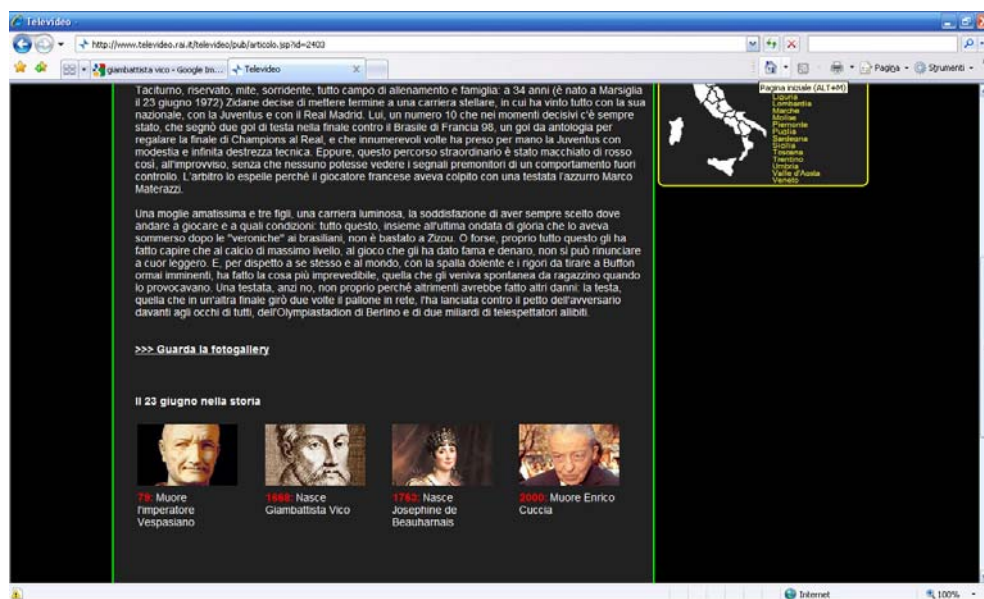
Televideo

http://www.televideo.rai.it/televideo/pub/articolo.jsp?id=2403

giambattista vico - Google Im... Televideo

Pagina Strumenti

Pagina iniziale (ALT+M)

Liguria
Lombardia
Marche
Molise
Piemonte
Puglia
Sardegna
Sicilia
Toscana
Trentino
Umbria
Valle d'Aosta
Veneto

Taciturno, riservato, mite, sorridente, tutto campo di allenamento e famiglia: a 34 anni (è nato a Marsiglia il 23 giugno 1972) Zidane decise di mettere termine a una carriera stellare, in cui ha vinto tutto con la sua nazionale, con la Juventus e con il Real Madrid. Lui, un numero 10 che nei momenti decisivi c'è sempre stato, che segnò due gol di testa nella finale contro il Brasile di Francia 98, un gol da antologia per regalare la finale di Champions al Real, e che innumerevoli volte ha preso per mano la Juventus con modestia e infinita destrezza tecnica. Eppure, questo percorso straordinario è stato macchiato di rosso così, all'improvviso, senza che nessuno potesse vedere i segnali premonitori di un comportamento fuori controllo. L'arbitro lo espelle perchè il giocatore francese aveva colpito con una testata l'azzurro Marco Materazzi.

Una moglie amatissima e tre figli, una carriera luminosa, la soddisfazione di aver sempre scelto dove andare a giocare e a quali condizioni: tutto questo, insieme all'ultima ondata di gloria che lo aveva sommerso dopo le "veroniche" ai brasiliani, non è bastato a Zizou. O forse, proprio tutto questo gli ha fatto capire che al calcio di massimo livello, al gioco che gli ha dato fama e denaro, non si può rinunciare a cuor leggero. E, per dispetto a se stesso e al mondo, con la spalla dolente e i rigori da tirare a Buffon ormai imminenti, ha fatto la cosa più imprevedibile, quella che gli veniva spontanea da ragazzino quando lo provocavano. Una testata, anzi no, non proprio perchè altrimenti avrebbe fatto altri danni: la testa, quella che in un'altra finale girò due volte il pallone in rete, l'ha lanciata contro il petto dell'avversario davanti agli occhi di tutti, dell'Olympiastadion di Berlino e di due miliardi di telespettatori allibiti.

>>> Guarda la fotogallery

Il 23 giugno nella storia

79: Muore l'imperatore Vespasiano

1668: Nasce Giambattista Vico

1763: Nasce Josephine de Beauharnais

2000: Muore Enrico Cuccia

Internet 100%